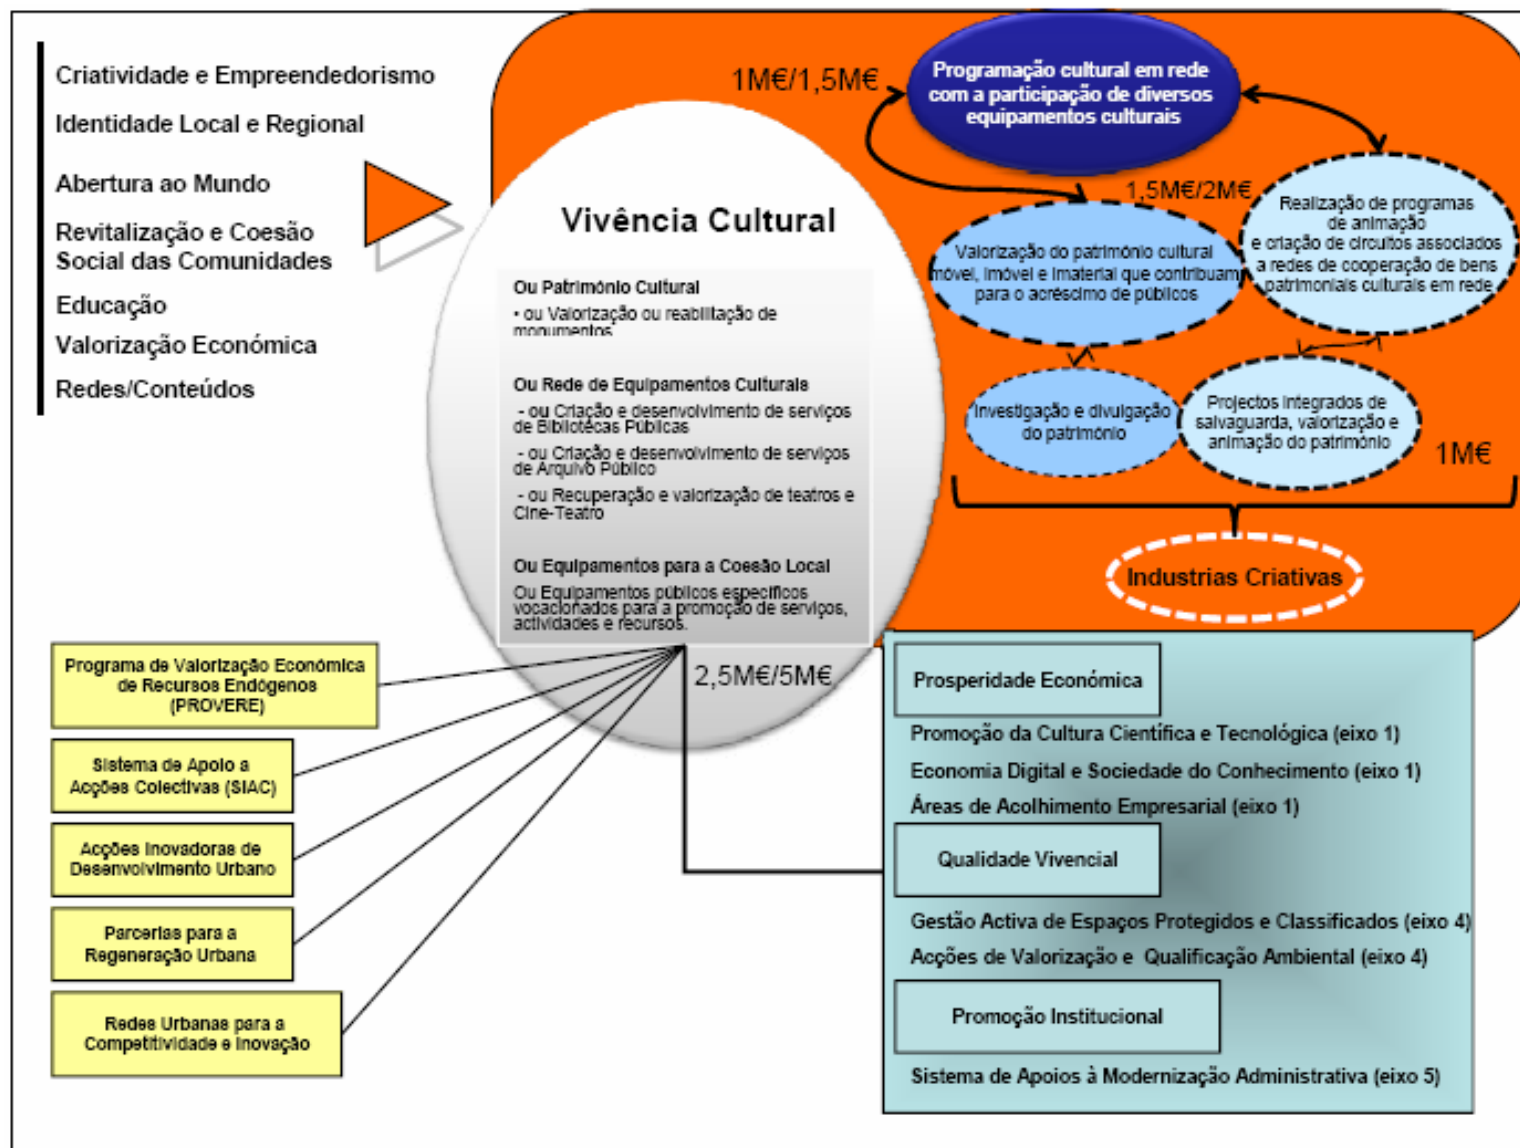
Criatividade e Empreendedorismo

Identidade Local e Regional

Abertura ao Mundo

Revitalização e Coesão Social das Comunidades

Educação

Valorização Económica

Redes/Conteúdos

1M€/1,5M€

Programação cultural em rede com a participação de diversos equipamentos culturais

1,5M€/2M€

Valorização do património cultural móvel, imóvel e imaterial que contribuam para o acréscimo de públicos

Realização de programas de animação e criação de circuitos associados a redes de cooperação de bens patrimoniais culturais em rede

Investigação e divulgação do património

Projectos integrados de salvaguarda, valorização e animação do património

1M€

Industrias Criativas

Vivência Cultural

Ou Património Cultural
• ou Valorização ou reabilitação de monumentos

Ou Rede de Equipamentos Culturais
- ou Criação e desenvolvimento de serviços de Bibliotecas Públicas
- ou Criação e desenvolvimento de serviços de Arquivo Público
- ou Recuperação e valorização de teatros e Cine-Teatro

Ou Equipamentos para a Coesão Local
Ou Equipamentos públicos específicos vocacionados para a promoção de serviços, actividades e recursos.

2,5M€/5M€

Programa de Valorização Económica de Recursos Endógenos (PROVERE)

Sistema de Apoio a Acções Colectivas (SIAC)

Acções Inovadoras de Desenvolvimento Urbano

Parcerias para a Regeneração Urbana

Redes Urbanas para a Competitividade e Inovação

Prosperidade Económica

Promoção da Cultura Científica e Tecnológica (eixo 1)

Economia Digital e Sociedade do Conhecimento (eixo 1)

Áreas de Acolhimento Empresarial (eixo 1)

Qualidade Vivencial

Gestão Activa de Espaços Protegidos e Classificados (eixo 4)

Acções de Valorização e Qualificação Ambiental (eixo 4)

Promoção Institucional

Sistema de Apoios à Modernização Administrativa (eixo 5)